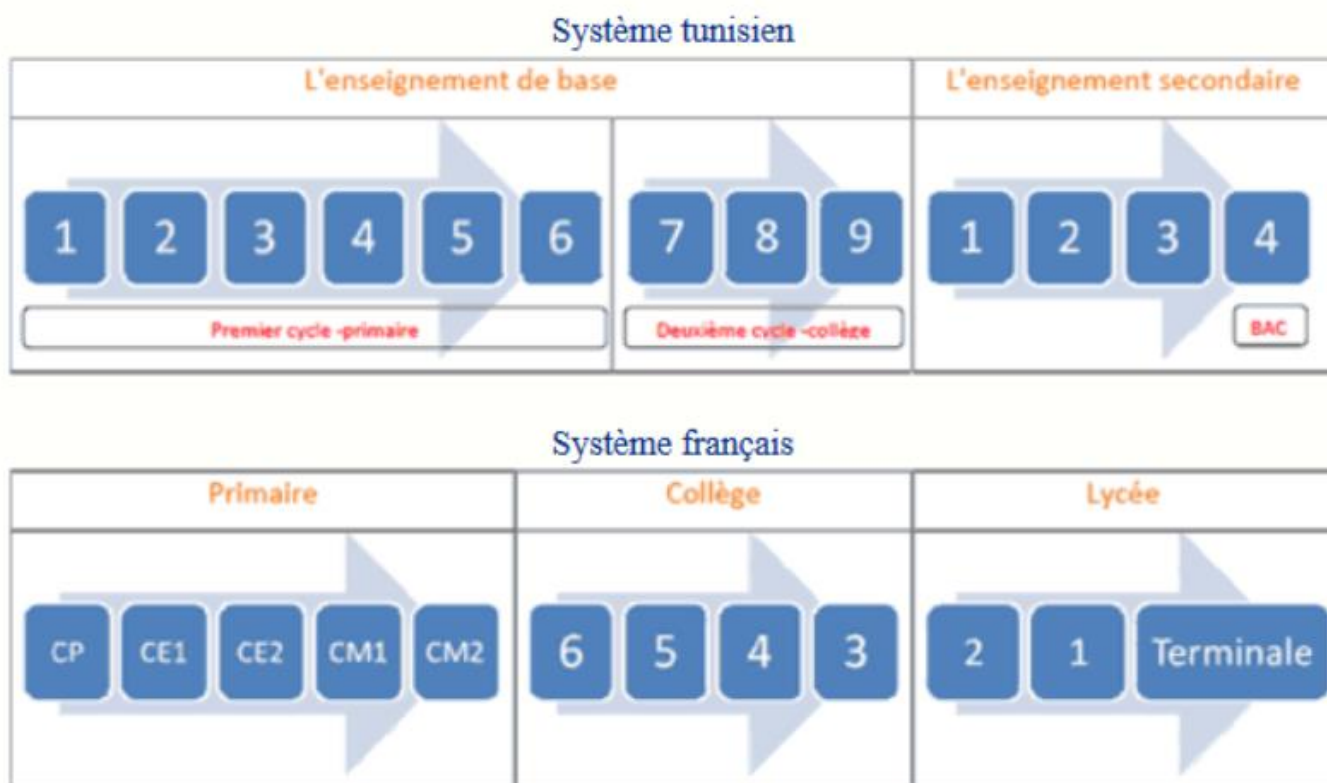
Système tunisien

| L'enseignement de base | | L'enseignement secondaire |
|---|---|---|
| 1 2 3 4 5 6 | 7 8 9 | 1 2 3 4 |
| Premier cycle -primaire | Deuxième cycle -collège | BAC |

Système français

| Primaire | Collège | Lycée |
|---|---|---|
| CP CE1 CE2 CM1 CM2 | 6 5 4 3 | 2 1 Terminale |